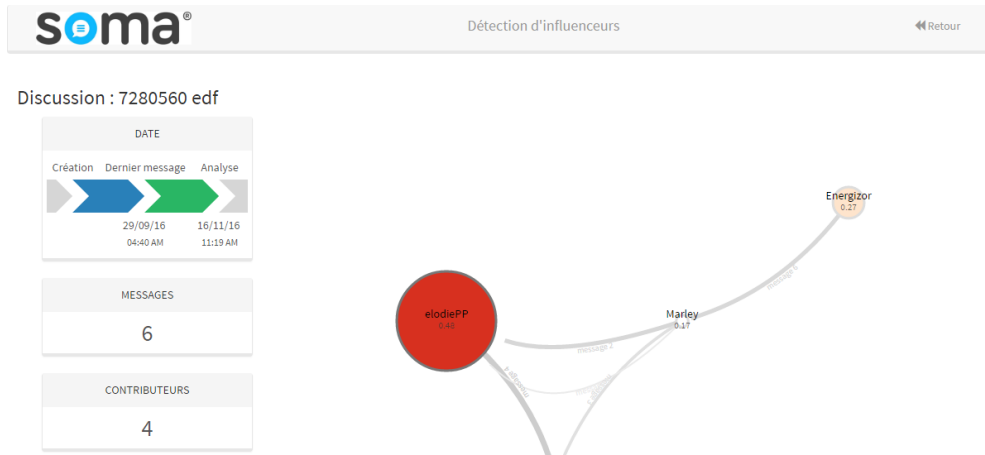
soma®

Détection d'influenceurs

Retour

Discussion : 7280560 edf

DATE

Création Dernier message Analyse

29/09/16 04:40 AM

16/11/16 11:19 AM

MESSAGES

6

CONTRIBUTEURS

4

Energizor
0.27

Marley
0.17

elodiePP
0.48

message 2

message 4